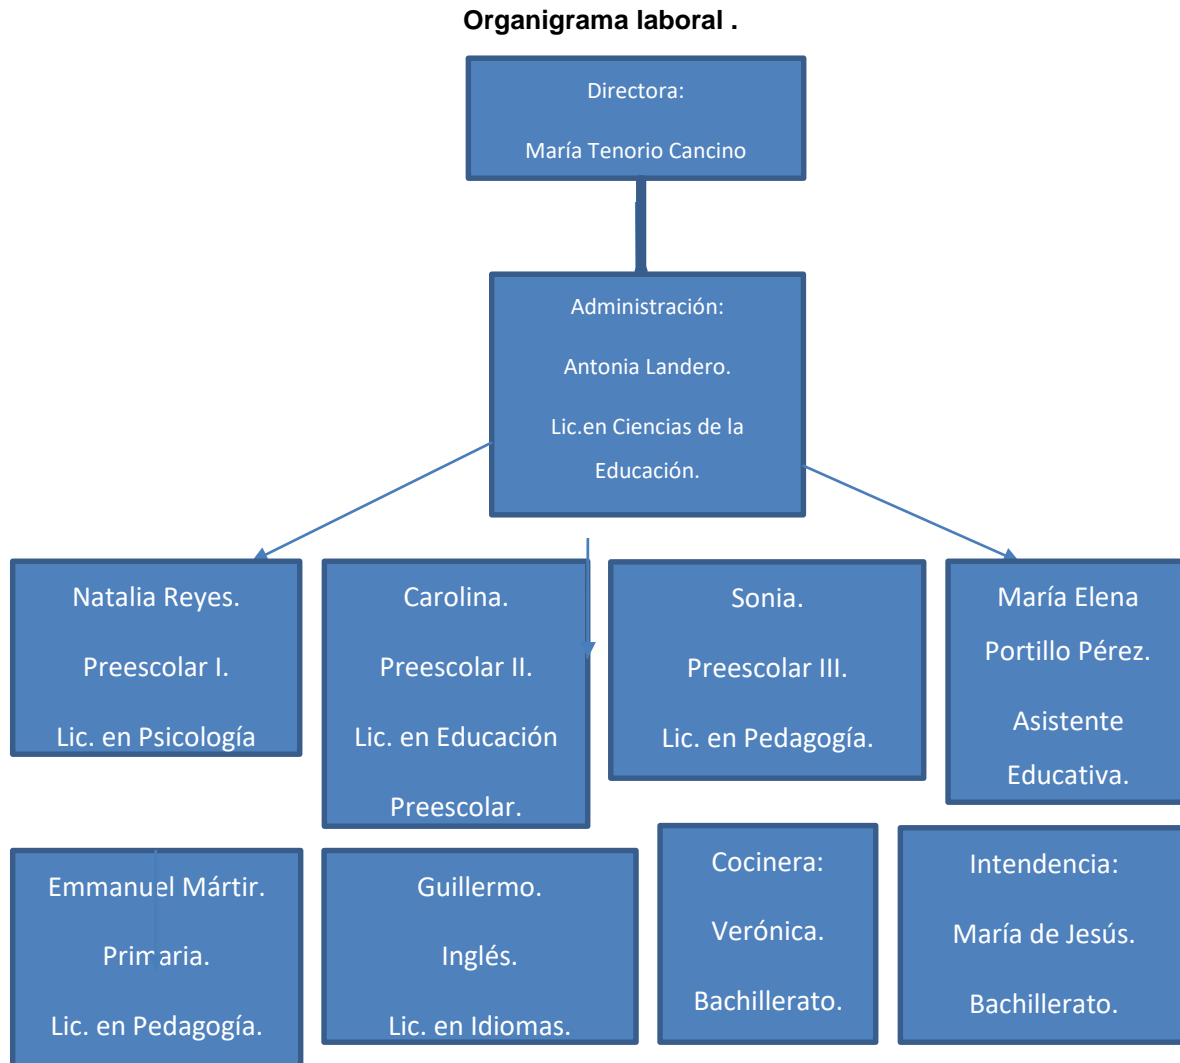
Organigrama laboral .

Directora:

María Tenorio Cancino

Administración:

Antonia Landero.

Lic.en Ciencias de la Educación.

Natalia Reyes.

Preescolar I.

Lic. en Psicología

Carolina.

Preescolar II.

Lic. en Educación Preescolar.

Sonia.

Preescolar III.

Lic. en Pedagogía.

María Elena Portillo Pérez.

Asistente Educativa.

Emmanuel Mártir.

Primaria.

Lic. en Pedagogía.

Guillermo.

Inglés.

Lic. en Idiomas.

Cocinera:

Verónica.

Bachillerato.

Intendencia:

María de Jesús.

Bachillerato.